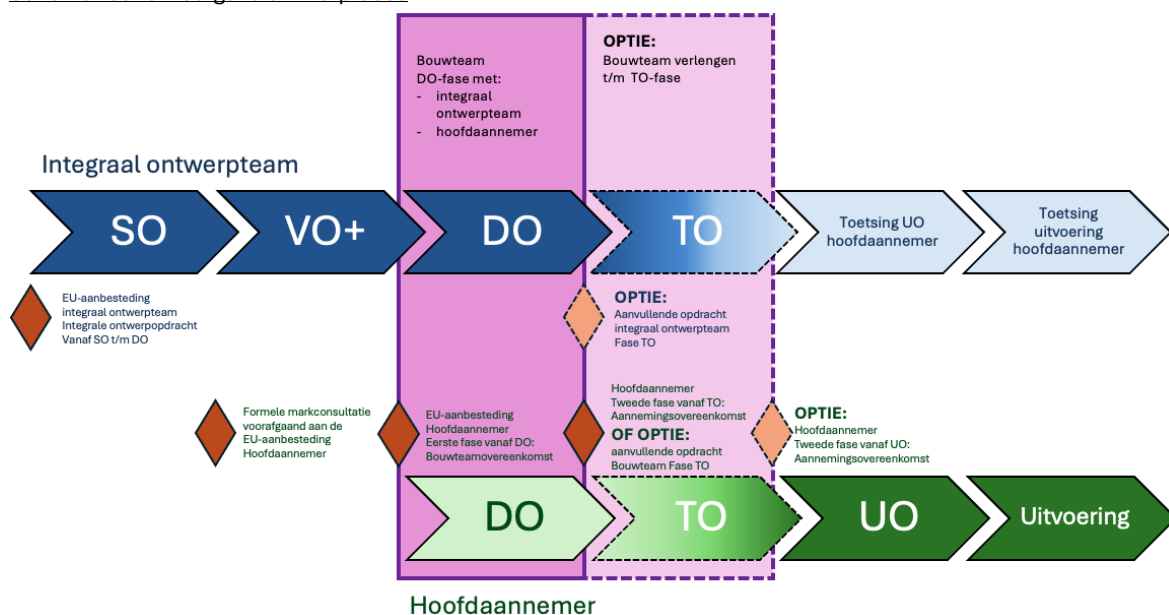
Bouwteam
DO-fase met:
- integraal ontwerpteam
- hoofdaannemer

OPTIE:
Bouwteam verlengen t/m TO-fase

Integraal ontwerpteam

SO

VO+

DO

TO

Toetsing UO hoofdaannemer

Toetsing uitvoering hoofdaannemer

EU-aanbesteding
integraal ontwerpteam
Integrale ontwerpopdracht
Vanaf SO t/m DO

OPTIE:
Aanvullende opdracht
integraal ontwerpteam
Fase TO

Formele markconsultatie
voorafgaand aan de
EU-aanbesteding
Hoofdaannemer

EU-aanbesteding
Hoofdaannemer
Eerste fase vanaf DO:
Bouwteamovereenkomst

Hoofdaannemer
Tweede fase vanaf TO:
Aannemingsovereenkomst
OF OPTIE:
aanvullende opdracht
Bouwteam Fase TO

OPTIE:
Hoofdaannemer
Tweede fase vanaf UO:
Aannemingsovereenkomst

DO

TO

UO

Uitvoering

Hoofdaannemer